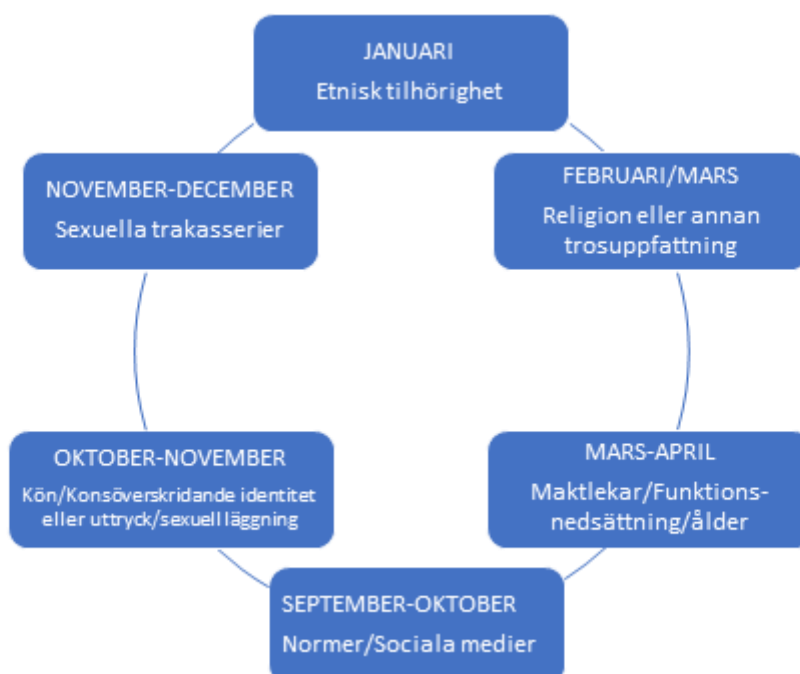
JANUARI
Etnisk tilhörighet

FEBRUARI/MARS
Religion eller annan trosuppfattning

MARS-APRIL
Maktlekar/Funktionsnedsättning/ålder

SEPTEMBER-OKTOBER
Normer/Sociala medier

OKTOBER-NOVEMBER
Kön/Konsöverskridande identitet eller uttryck/sexuell läggning

NOVEMBER-DECEMBER
Sexuella trakasserier